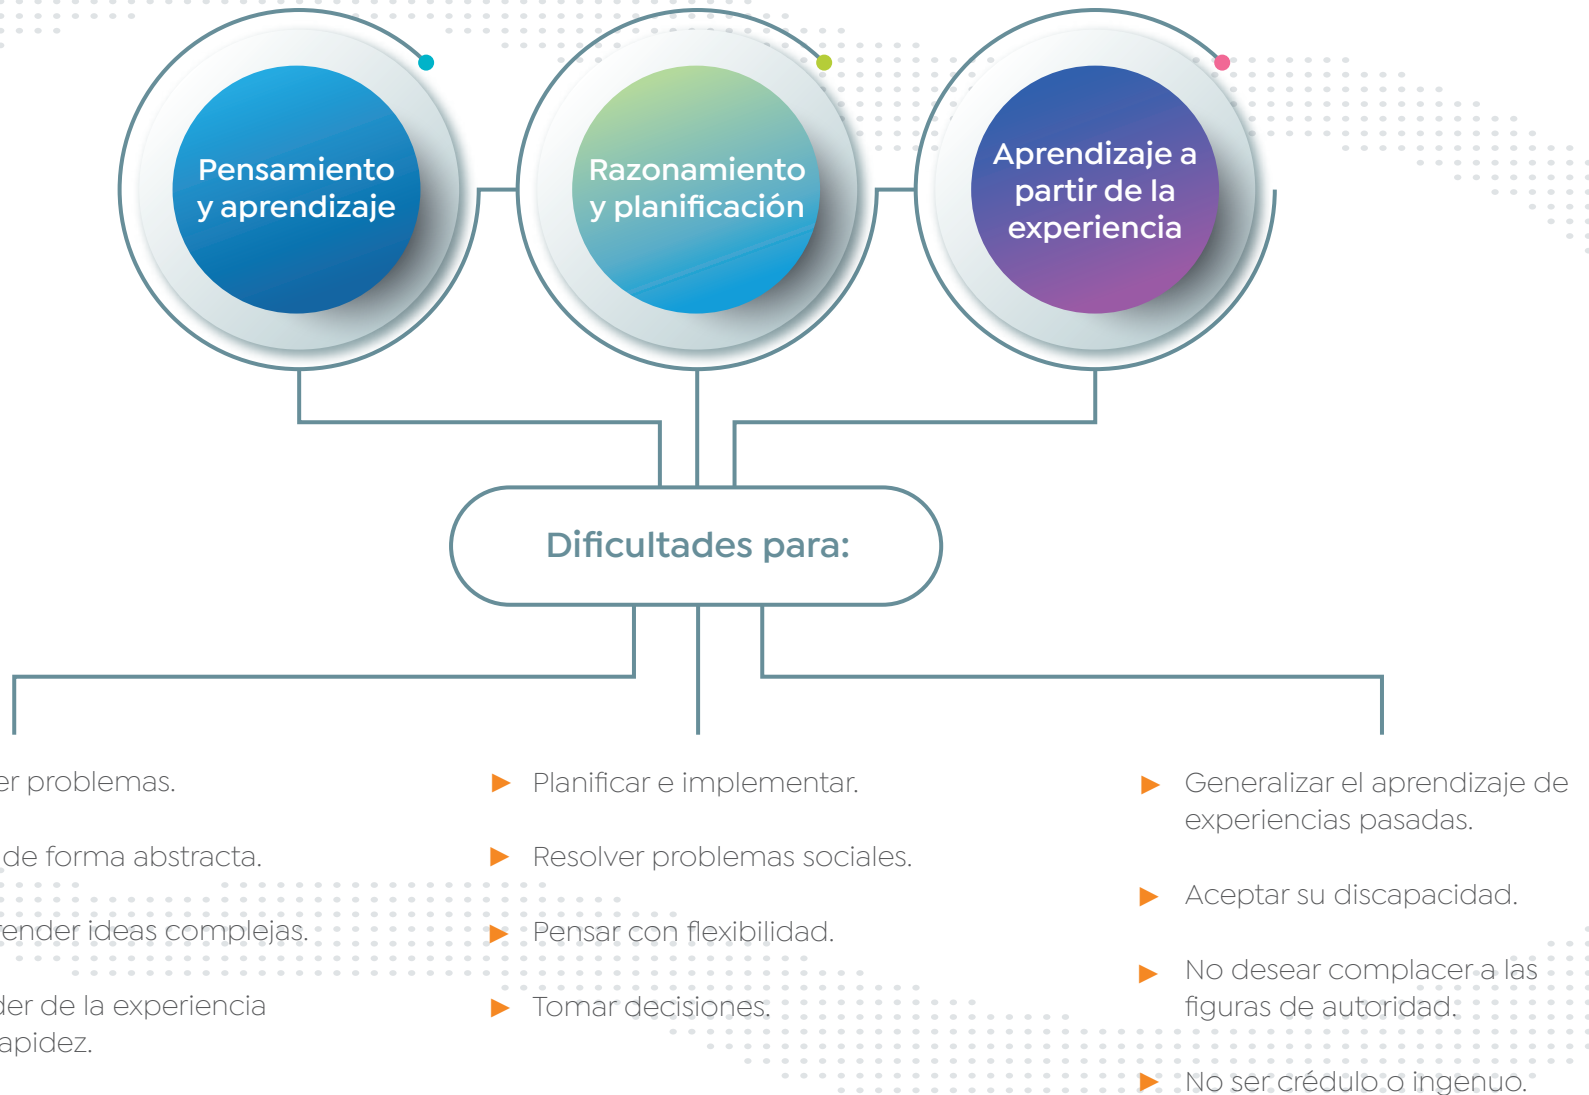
Pensamiento y aprendizaje

Razonamiento y planificación

Aprendizaje a partir de la experiencia

Dificultades para:

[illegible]er problemas.

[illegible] de forma abstracta.

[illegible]ender ideas complejas.

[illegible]der de la experiencia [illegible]apidez.

▶ Planificar e implementar.

▶ Resolver problemas sociales.

▶ Pensar con flexibilidad.

▶ Tomar decisiones.

▶ Generalizar el aprendizaje de experiencias pasadas.

▶ Aceptar su discapacidad.

▶ No desear complacer a las figuras de autoridad.

▶ No ser crédulo o ingenuo.